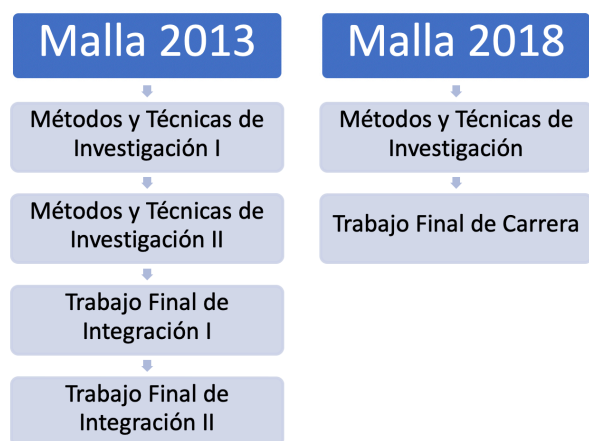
Malla 2013

Métodos y Técnicas de Investigación I

Métodos y Técnicas de Investigación II

Trabajo Final de Integración I

Trabajo Final de Integración II

Malla 2018

Métodos y Técnicas de Investigación

Trabajo Final de Carrera